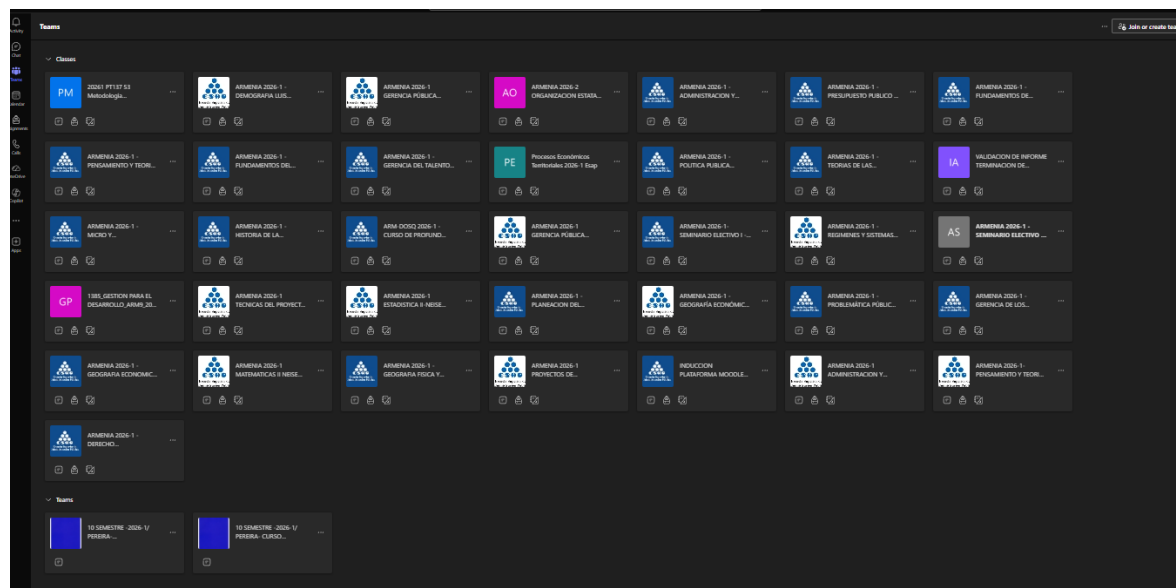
Activity
Chat
Teams
Calendar
Assignments
Calls
OneDrive
Copilot
...
Apps

Teams

Join or create tea

Classes

PM 20261 PT137 53 Metodologia...
ARMENIA 2026-1 - DEMOGRAFIA LUIS...
ARMENIA 2026-1 GERENCIA PÚBLICA...
AO ARMENIA 2026-2 ORGANIZACION ESTATA...
ARMENIA 2026-1 - ADMINISTRACION Y...
ARMENIA 2026-1 - PRESUPUESTO PUBLICO ...
ARMENIA 2026-1 - FUNDAMENTOS DE...

ARMENIA 2026-1 - PENSAMIENTO Y TEORI...
ARMENIA 2026-1 - FUNDAMENTOS DEL...
ARMENIA 2026-1 - GERENCIA DEL TALENTO...
PE Procesos Económicos Territoriales 2026-1 Esap
ARMENIA 2026-1 - POLITICA PUBLICA...
ARMENIA 2026-1 - TEORIAS DE LAS...
IA VALIDACION DE INFORME TERMINACION DE...

ARMENIA 2026-1 - MICRO Y...
ARMENIA 2026-1 - HISTORIA DE LA...
ARM-DOSQ 2026-1 - CURSO DE PROFUND...
ARMENIA 2026-1 GERENCIA PÚBLICA...
ARMENIA 2026-1 - SEMINARIO ELECTIVO I -...
ARMENIA 2026-1 - REGIMENES Y SISTEMAS...
AS ARMENIA 2026-1 - SEMINARIO ELECTIVO ...

GP 1385_GESTION PARA EL DESARROLLO_ARM9_20...
ARMENIA 2026-1 TECNICAS DEL PROYECT...
ARMENIA 2026-1 ESTADISTICA II-NEISE...
ARMENIA 2026-1 - PLANEACION DEL...
ARMENIA 2026-1 - GEOGRAFÍA ECONÓMIC...
ARMENIA 2026-1 - PROBLEMÁTICA PÚBLIC...
ARMENIA 2026-1 - GERENCIA DE LOS...

ARMENIA 2026-1 - GEOGRAFIA ECONOMIC...
ARMENIA 2026-1 MATEMATICAS II NEISE...
ARMENIA 2026-1 GEOGRAFIA FISICA Y...
ARMENIA 2026-1 PROYECTOS DE...
INDUCCION PLATAFORMA MOODLE...
ARMENIA 2026-1 ADMINISTRACION Y...
ARMENIA 2026-1 - PENSAMIENTO Y TEORI...

ARMENIA 2026-1 - DERECHO...

Teams

10 SEMESTRE -2026-1/ PEREIRA-...
10 SEMESTRE -2026-1/ PEREIRA- CURSO...